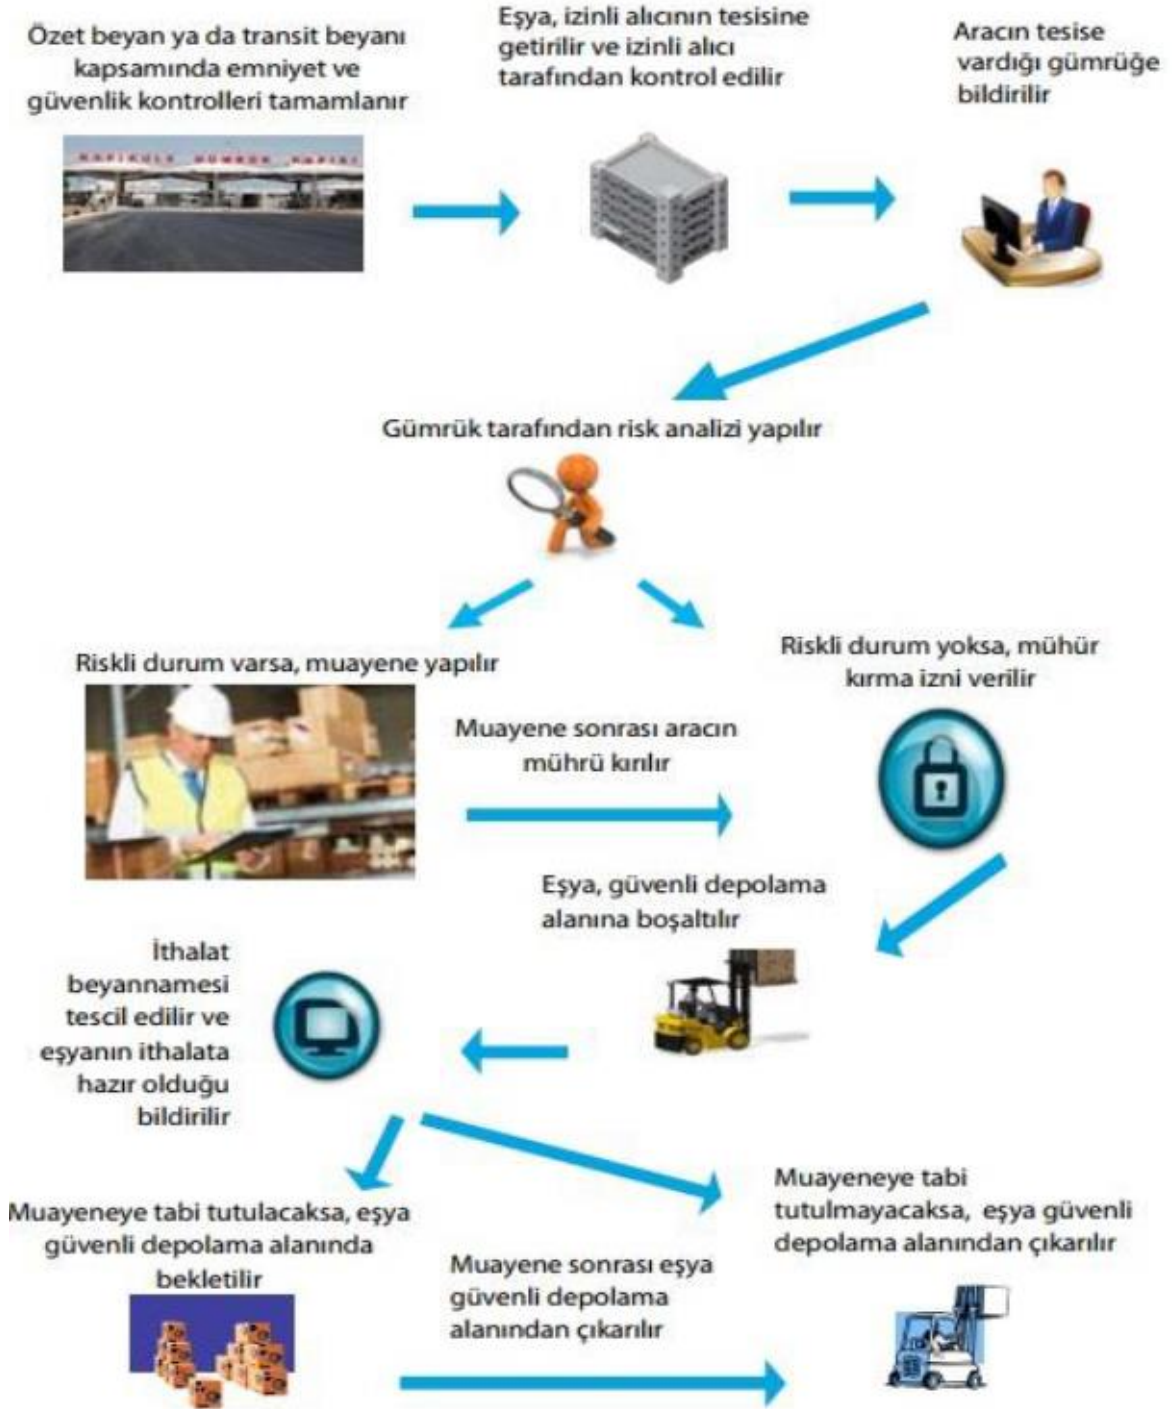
Özet beyan ya da transit beyanı kapsamında emniyet ve güvenlik kontrolleri tamamlanır

KAPIKULE GÜMRÜK KAPISI

Eşya, izinli alıcının tesisine getirilir ve izinli alıcı tarafından kontrol edilir

Aracın tesise vardığı gümrüğe bildirilir

Gümrük tarafından risk analizi yapılır

Riskli durum varsa, muayene yapılır

Riskli durum yoksa, mühür kırma izni verilir

Muayene sonrası aracın mührü kırılır

Eşya, güvenli depolama alanına boşaltılır

İthalat beyannamesi tescil edilir ve eşyanın ithalata hazır olduğu bildirilir

Muayeneye tabi tutulacaksa, eşya güvenli depolama alanında bekletilir

Muayeneye tabi tutulmayacaksa, eşya güvenli depolama alanından çıkarılır

Muayene sonrası eşya güvenli depolama alanından çıkarılır